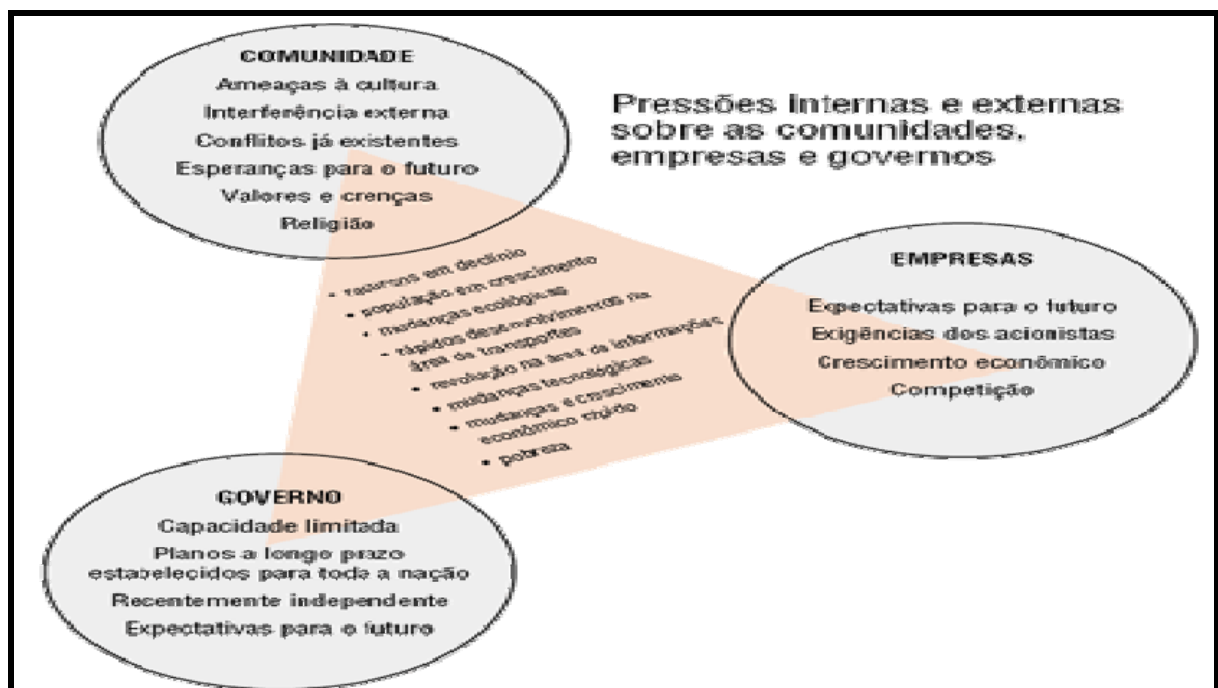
Pressões internas e externas sobre as comunidades, empresas e governos

COMUNIDADE
Ameaças à cultura
Interferência externa
Conflitos já existentes
Esperanças para o futuro
Valores e crenças
Religião

- recursos em declínio
- população em crescimento
- mudanças ecológicas
- rápidos desenvolvimentos na área de transportes
- revolução na área de informações
- mudanças tecnológicas
- mudanças e crescimento econômico rápido
- pobreza

EMPRESAS
Expectativas para o futuro
Exigências dos acionistas
Crescimento econômico
Competição

GOVERNO
Capacidade limitada
Planos a longo prazo estabelecidos para toda a nação
Recentemente independente
Expectativas para o futuro